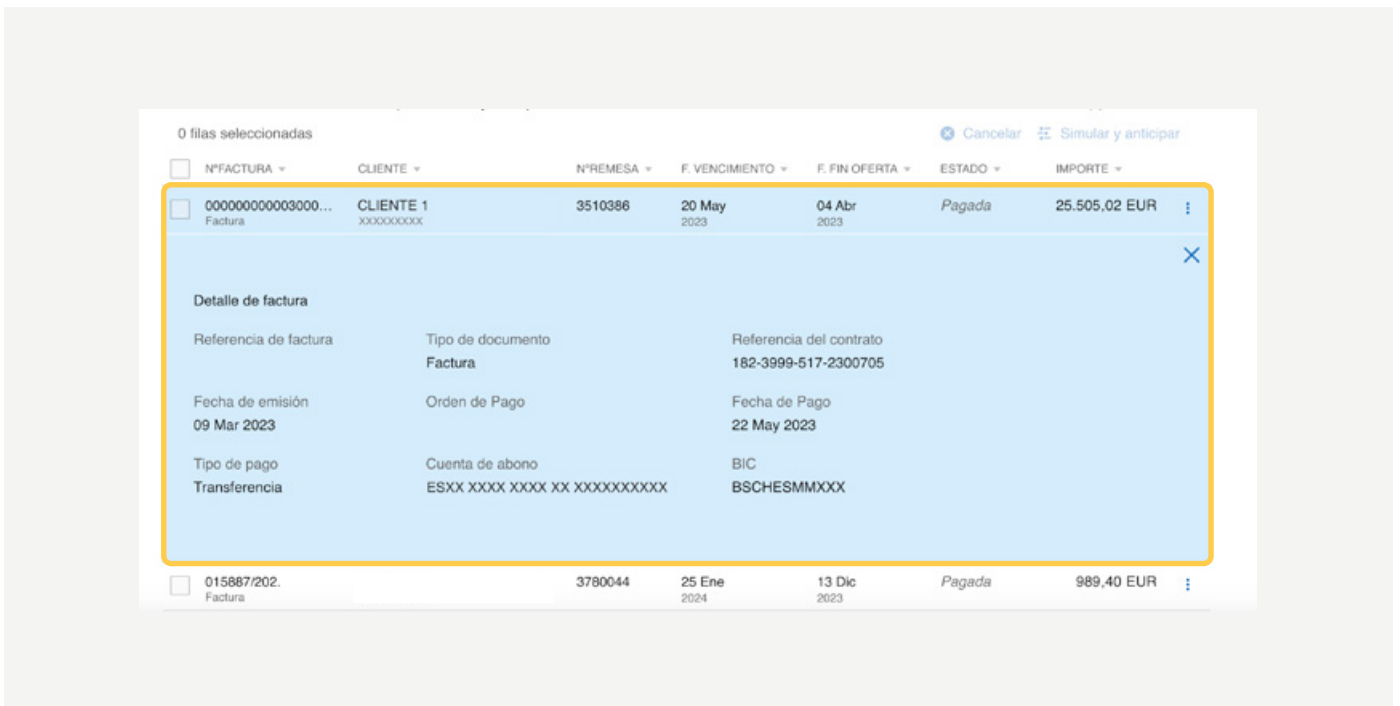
0 filas seleccionadas

Cancelar Simular y anticipar

| NºFACTURA | CLIENTE | NºREMESA | F. VENCIMIENTO | F. FIN OFERTA | ESTADO | IMPORTE |
|---|---|---|---|---|---|---|
| 000000000003000... Factura | CLIENTE 1 XXXXXXXXX | 3510386 | 20 May 2023 | 04 Abr 2023 | Pagada | 25.505,02 EUR |

Detalle de factura

Referencia de factura

Tipo de documento
Factura

Referencia del contrato
182-3999-517-2300705

Fecha de emisión
09 Mar 2023

Orden de Pago

Fecha de Pago
22 May 2023

Tipo de pago
Transferencia

Cuenta de abono
ESXX XXXX XXXX XX XXXXXXXXXX

BIC
BSCHESMMXXX

| 015887/202. Factura | | 3780044 | 25 Ene 2024 | 13 Dic 2023 | Pagada | 989,40 EUR |
|---|---|---|---|---|---|---|